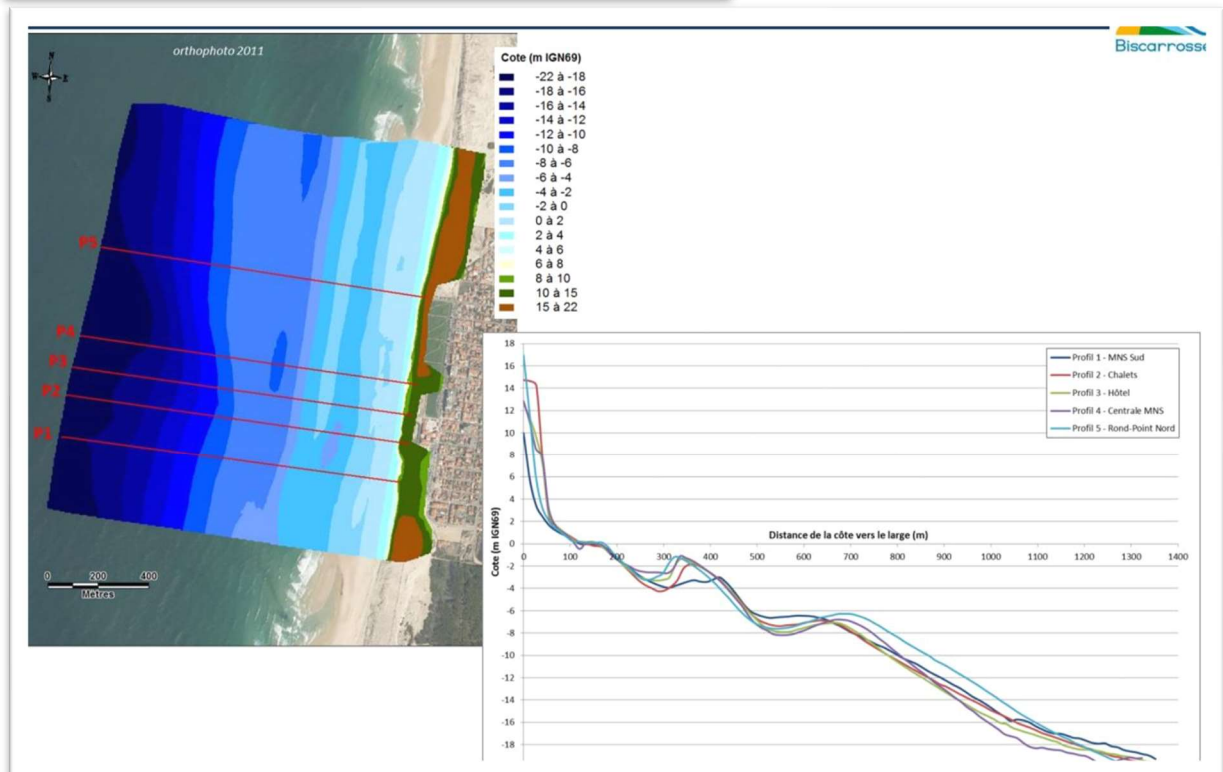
Biscarross

orthophoto 2011

Cote (m IGN69)
-22 à -18
-18 à -16
-16 à -14
-14 à -12
-12 à -10
-10 à -8
-8 à -6
-6 à -4
-4 à -2
-2 à 0
0 à 2
2 à 4
4 à 6
6 à 8
8 à 10
10 à 15
15 à 22

P5
P4
P3
P2
P1

0 200 400
Mètres

Profil 1 - MNS Sud
Profil 2 - Chalets
Profil 3 - Hôtel
Profil 4 - Centrale MNS
Profil 5 - Rond-Point Nord

Cote (m IGN69)
Distance de la côte vers le large (m)

18
16
14
12
10
8
6
4
2
0
-2
-4
-6
-8
-10
-12
-14
-16
-18

0 100 200 300 400 500 600 700 800 900 1000 1100 1200 1300 1400